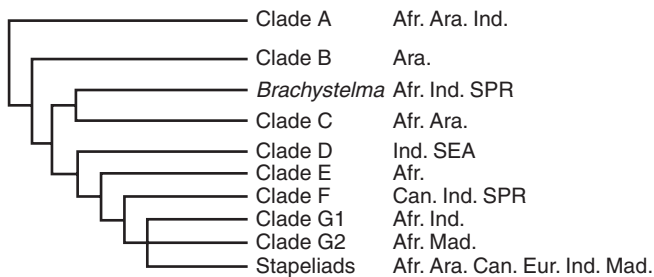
Clade A Afr. Ara. Ind.

Clade B Ara.

*Brachystelma* Afr. Ind. SPR

Clade C Afr. Ara.

Clade D Ind. SEA

Clade E Afr.

Clade F Can. Ind. SPR

Clade G1 Afr. Ind.

Clade G2 Afr. Mad.

Stapeliads Afr. Ara. Can. Eur. Ind. Mad.